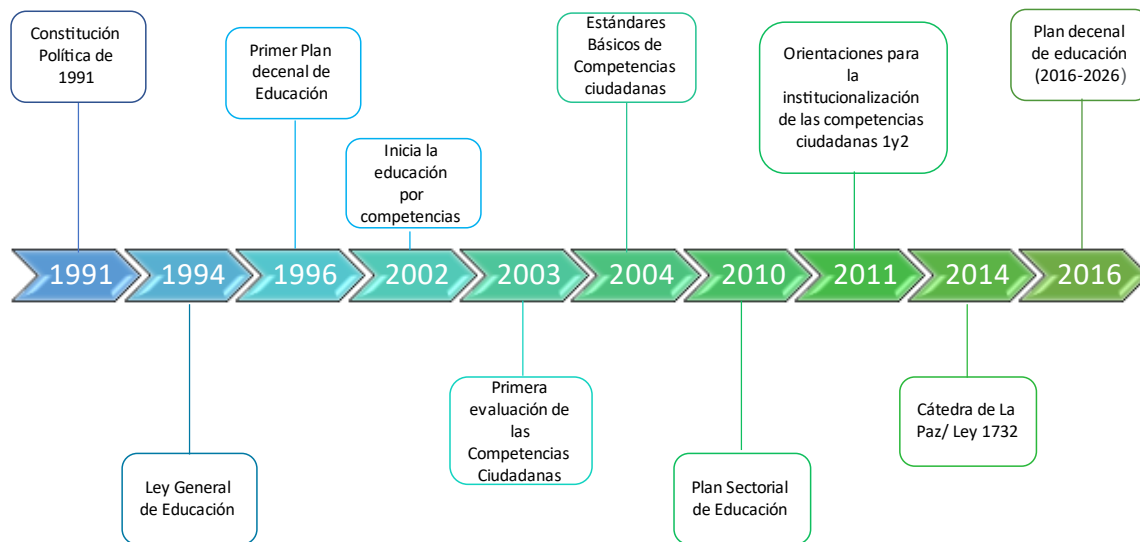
Constitución Política de 1991

Primer Plan decenal de Educación

Inicia la educación por competencias

Estándares Básicos de Competencias ciudadanas

Orientaciones para la institucionalización de las competencias ciudadanas 1y2

Plan decenal de educación (2016-2026)

1991
1994
1996
2002
2003
2004
2010
2011
2014
2016

Ley General de Educación

Primera evaluación de las Competencias Ciudadanas

Plan Sectorial de Educación

Cátedra de La Paz/ Ley 1732